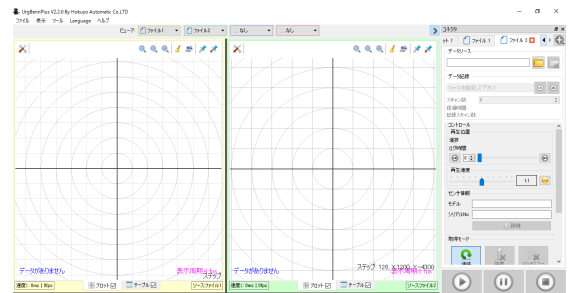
UrgBenriPlus V2.0.0 By Hokuyo Automatic Co.,LTD
ファイル 表示 ツール Language ヘルプ
ビュー: ファイル1 ファイル2 なし なし

コネクタ
ット1 ファイル1 ファイル2
データソース
データ記録
ファイルを指定して下さい
スキャン数
記録スキャン数
コントロール
再生位置
速度
0 2
再生速度
11
センサ情報
モデル
シリアルNo
詳細
動作モード

データがありません
表示周期
ステップ
速度: 0ms | 0fps
プロット
テーブル
ソース:ファイル1

データがありません
ステップ 128, X:1200, Y:-430
表示周期
速度: 0ms | 0fps
プロット
テーブル
ソース:ファイル2